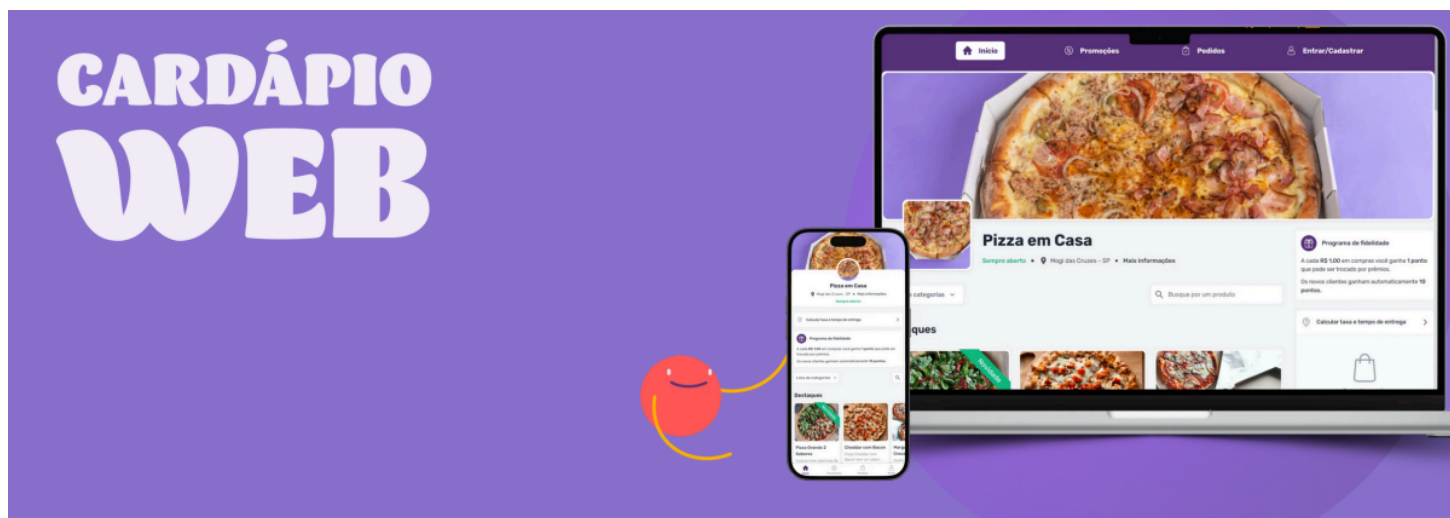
CARDÁPIO
WEB

Início
Promoções
Pedidos
Entrar/Cadastrar

Pizza em Casa
Sempre aberto • Mogi das Cruzes - SP • Mais informações

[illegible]s categorias
Busque por um produto
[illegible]ques
Novidade

Programa de fidelidade
A cada R$ 1,00 em compras você ganha 1 ponto que pode ser trocado por prêmios.
Os novos clientes ganham automaticamente 10 pontos.

Calcular taxa e tempo de entrega

Pizza em Casa
Mogi das Cruzes - SP • Mais informações
Sempre aberto
Calcular taxa e tempo de entrega
Programa de fidelidade
Lista de categorias
Destaques
Pizza Grande 2 Sabores
Cheddar com Bacon
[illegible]